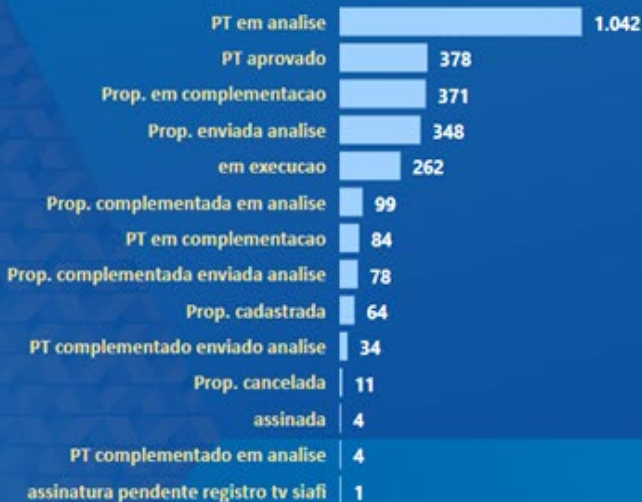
| Categoria | Valor |
|---|---|
| PT em analise | 1.042 |
| PT aprovado | 378 |
| Prop. em complementacao | 371 |
| Prop. enviada analise | 348 |
| em execucao | 262 |
| Prop. complementada em analise | 99 |
| PT em complementacao | 84 |
| Prop. complementada enviada analise | 78 |
| Prop. cadastrada | 64 |
| PT complementado enviado analise | 34 |
| Prop. cancelada | 11 |
| assinada | 4 |
| PT complementado em analise | 4 |
| assinatura pendente registro tv siafi | 1 |